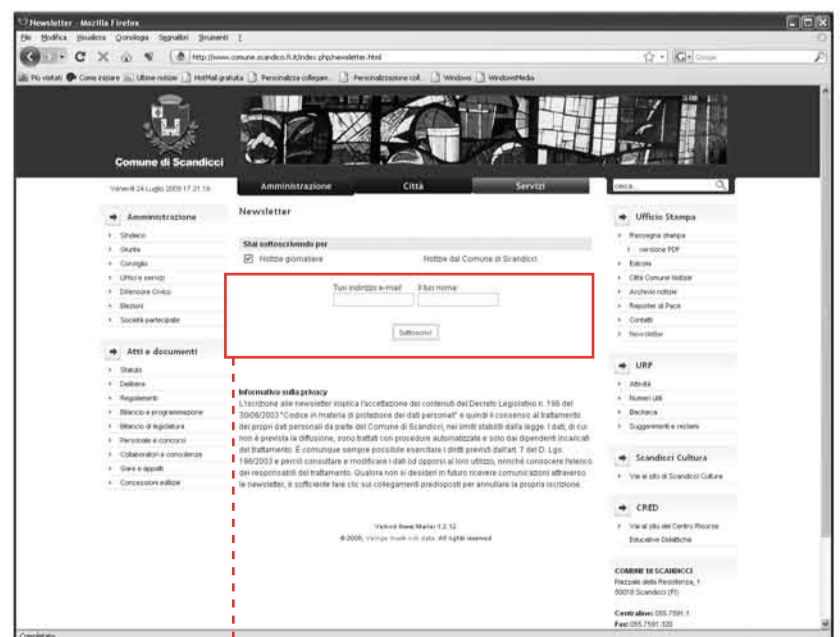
Newsletter - Mozilla Firefox

File Modifica Visualizza Cronologia Segnalibri Strumenti ?

http://www.comune.scandicci.fi.it/index.php/newsletter.html

Google

Più visitati Come iniziare Ultime notizie HotMail gratuita Personalizza collegam... Personalizzazione coll... Windows Windows Media

Comune di Scandicci

Venerdì 24 Luglio 2009 17:21:16

Amministrazione Città Servizi

cerca...

Amministrazione
Sindaco
Giunta
Consiglio
Uffici e servizi
Difensore Civico
Elezioni
Società partecipate

Atti e documenti
Statuto
Delibere
Regolamenti
Bilancio e programmazione
Bilancio di legislatura
Personale e concorsi
Collaboratori e consulenze
Gare e appalti
Concessioni edilizie

Newsletter

Stai sottoscrivendo per
Notizie giornaliere Notizie dal Comune di Scandicci

Tuo indirizzo e-mail Il tuo nome

Sottoscrivi

Informativa sulla privacy
L'iscrizione alle newsletter implica l'accettazione dei contenuti del Decreto Legislativo n. 196 del 30/06/2003 "Codice in materia di protezione dei dati personali" e quindi il consenso al trattamento dei propri dati personali da parte del Comune di Scandicci, nei limiti stabiliti dalla legge. I dati, di cui non è prevista la diffusione, sono trattati con procedure automatizzate e solo dai dipendenti incaricati del trattamento. È comunque sempre possibile esercitare i diritti previsti dall'art. 7 del D. Lgs. 196/2003 e perciò consultare e modificare i dati od opporsi al loro utilizzo, nonché conoscere l'elenco dei responsabili del trattamento. Qualora non si desideri in futuro ricevere comunicazioni attraverso le newsletter, è sufficiente fare clic sui collegamenti predisposti per annullare la propria iscrizione.

Vinfoil News Mailer 1.2.12
© 2009, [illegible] All rights reserved

Ufficio Stampa
Rassegna stampa
versione PDF
Edicola
Città Comune Notizie
Archivio notizie
Reporter di Pace
Contatti
Newsletter

URP
Attività
Numeri Utili
Bacheca
Suggerimenti e reclami

Scandicci Cultura
Vai al sito di Scandicci Cultura

CRED
Vai al sito del Centro Risorse Educative Didattiche

COMUNE DI SCANDICCI
Piazzale della Resistenza, 1
50018 Scandicci (FI)

Centralino: 055.7591.1
Fax: 055.7591.320

Completato